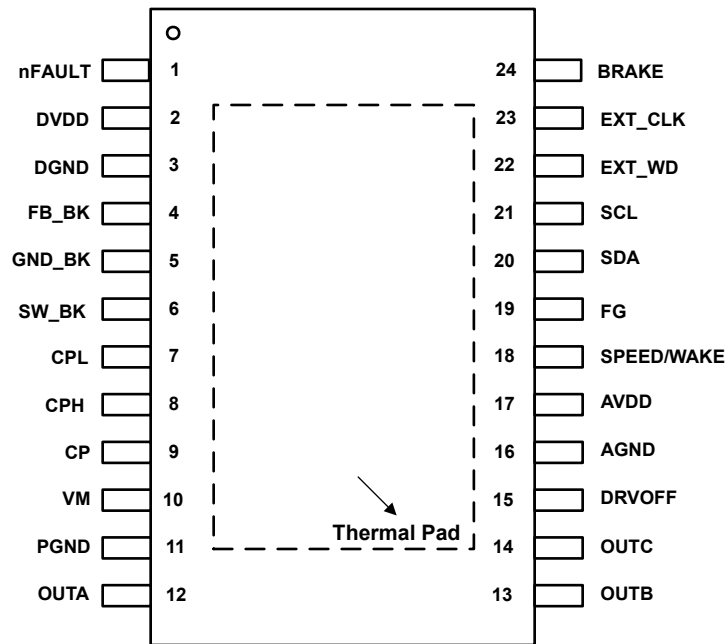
nFAULT 1
DVDD 2
DGND 3
FB_BK 4
GND_BK 5
SW_BK 6
CPL 7
CPH 8
CP 9
VM 10
PGND 11
OUTA 12

24 BRAKE
23 EXT_CLK
22 EXT_WD
21 SCL
20 SDA
19 FG
18 SPEED/WAKE
17 AVDD
16 AGND
15 DRVOFF
14 OUTC
13 OUTB

Thermal Pad